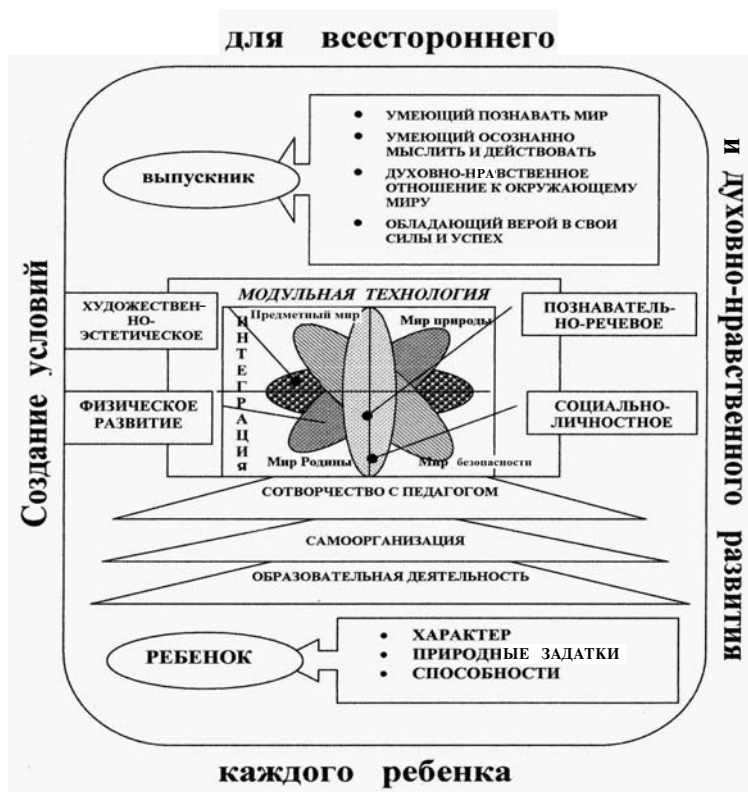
для всестороннего

Создание условий

и духовно-нравственного развития

выпускник

- УМЕЮЩИЙ ПОЗНАВАТЬ МИР
- УМЕЮЩИЙ ОСОЗНАННО МЫСЛИТЬ И ДЕЙСТВОВАТЬ
- ДУХОВНО-НРАВСТВЕННОЕ ОТНОШЕНИЕ К ОКРУЖАЮЩЕМУ МИРУ
- ОБЛАДАЮЩИЙ ВЕРОЙ В СВОИ СИЛЫ И УСПЕХ

МОДУЛЬНАЯ ТЕХНОЛОГИЯ

ХУДОЖЕСТВЕННО-ЭСТЕТИЧЕСКОЕ

ПОЗНАВАТЕЛЬНО-РЕЧЕВОЕ

ФИЗИЧЕСКОЕ РАЗВИТИЕ

СОЦИАЛЬНО-ЛИЧНОСТНОЕ

ИНТЕГРАЦИЯ

Предметный мир

Мир природы

Мир Родины

Мир безопасности

СОТВОРЧЕСТВО С ПЕДАГОГОМ

САМООРГАНИЗАЦИЯ

ОБРАЗОВАТЕЛЬНАЯ ДЕЯТЕЛЬНОСТЬ

РЕБЕНОК

- ХАРАКТЕР
- ПРИРОДНЫЕ ЗАДАТКИ
- СПОСОБНОСТИ

каждого ребенка